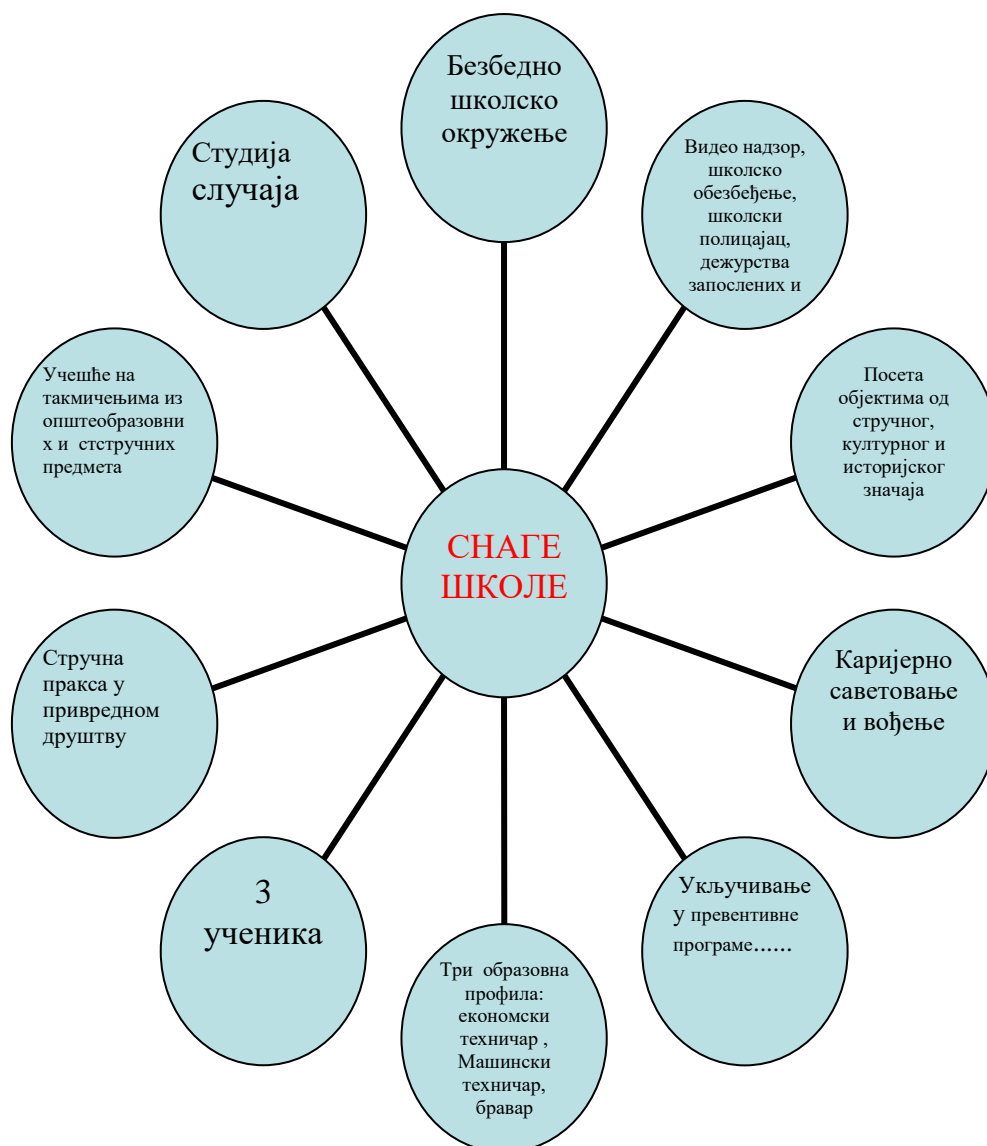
СНАГЕ ШКОЛЕ

Безбедно школско окружење

Видео надзор, школско обезбеђење, школски полицајац, дежурства запослених и

Посета објектима од стручног, културног и историјског значаја

Каријерно саветовање и вођење

Укључивање у превентивне програме......

Три образовна профила: економски техничар , Машински техничар, бравар

3 ученика

Стручна пракса у привредном друштву

Учешће на такмичењима из општеобразовних и стстручних предмета

Студија случаја